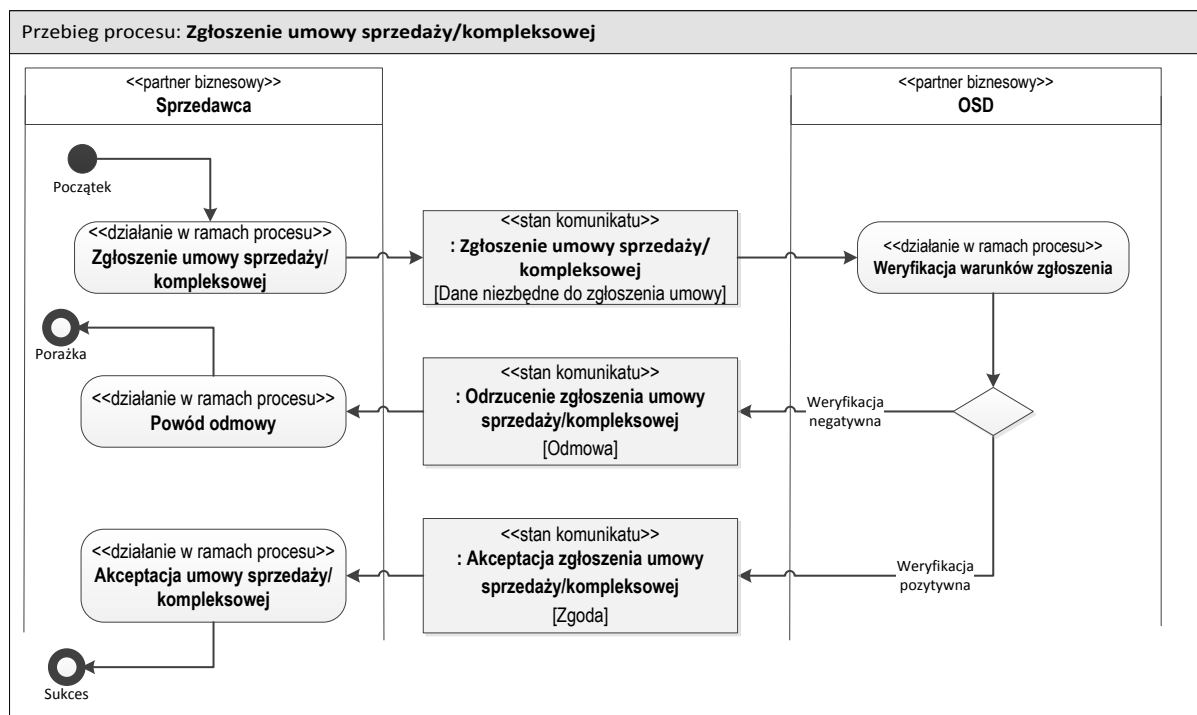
Przebieg procesu: **Zgłoszenie umowy sprzedaży/kompleksowej**

<<partner biznesowy>>
**Sprzedawca**

<<partner biznesowy>>
**OSD**

Początek

<<działanie w ramach procesu>>
**Zgłoszenie umowy sprzedaży/ kompleksowej**

<<stan komunikatu>>
**: Zgłoszenie umowy sprzedaży/ kompleksowej**
[Dane niezbędne do zgłoszenia umowy]

<<działanie w ramach procesu>>
**Weryfikacja warunków zgłoszenia**

Porażka

<<działanie w ramach procesu>>
**Powód odmowy**

<<stan komunikatu>>
**: Odrzucenie zgłoszenia umowy sprzedaży/kompleksowej**
[Odmowa]

Weryfikacja negatywna

<<działanie w ramach procesu>>
**Akceptacja umowy sprzedaży/ kompleksowej**

<<stan komunikatu>>
**: Akceptacja zgłoszenia umowy sprzedaży/kompleksowej**
[Zgoda]

Weryfikacja pozytywna

Sukces